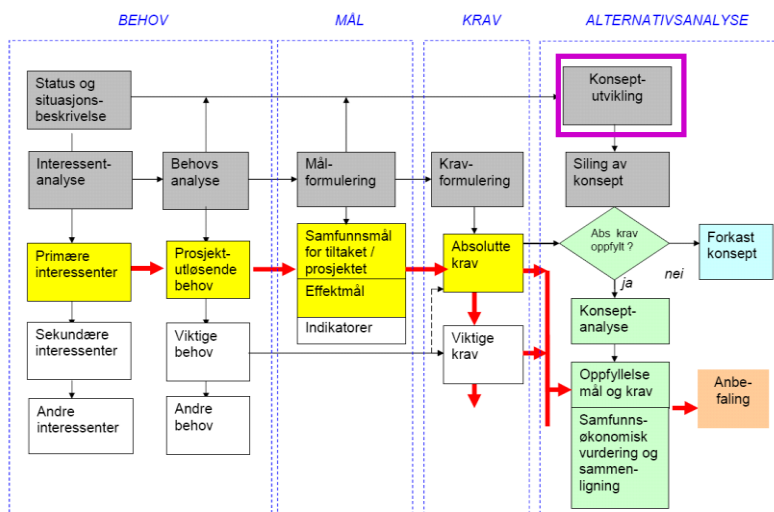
BEHOV

MÅL

KRAV

ALTERNATIVSANALYSE

Status og situasjonsbeskrivelse

Konseptutvikling

Interessentanalyse

Behovs analyse

Målformulering

Kravformulering

Siling av konsept

Samfunnsmål for tiltaket / prosjektet

Effektmål

Indikatorer

Primære interessenter

Prosjektutløsende behov

Absolutte krav

Abs krav oppfylt ?

Forkast konsept

nei

ja

Sekundære interessenter

Viktige behov

Viktige krav

Konseptanalyse

Oppfyllelse mål og krav

Anbefaling

Samfunnsøkonomisk vurdering og sammenligning

Andre interessenter

Andre behov